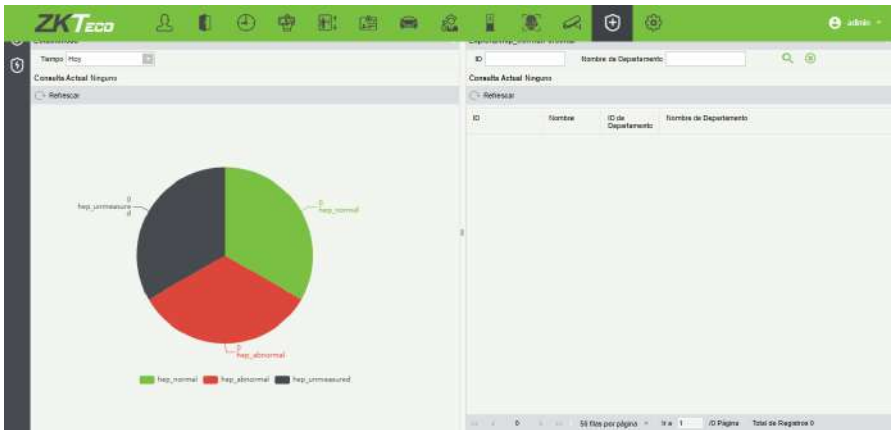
ZKTeco

admin

Tiempo Hoy

Consulta Actual Ninguno

Refrescar

hep_unmeasure
0

0
hep_normal

0
hep_abnormal

hep_normal hep_abnormal hep_unmeasured

ID Nombre de Departamento

Consulta Actual Ninguno

Refrescar

| ID | Nombre | ID de Departamento | Nombre de Departamento |
|---|---|---|---|

0 50 filas por página Ir a 1 /0 Página Total de Registros 0